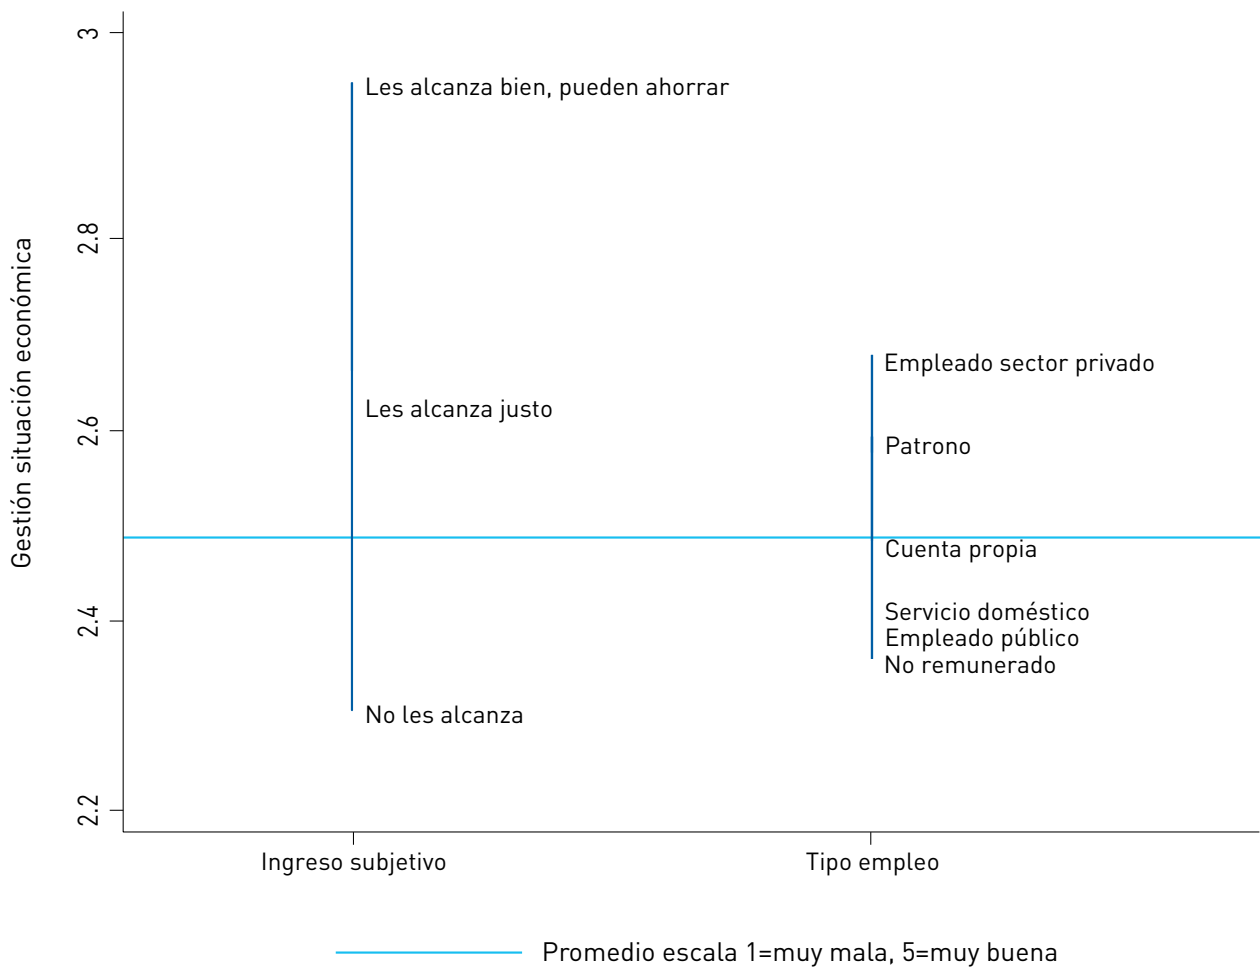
Gestión situación económica

3
2.8
2.6
2.4
2.2

Les alcanza bien, pueden ahorrar
Les alcanza justo
No les alcanza

Empleado sector privado
Patrono
Cuenta propia
Servicio doméstico
Empleado público
No remunerado

Ingreso subjetivo
Tipo empleo

Promedio escala 1=muy mala, 5=muy buena